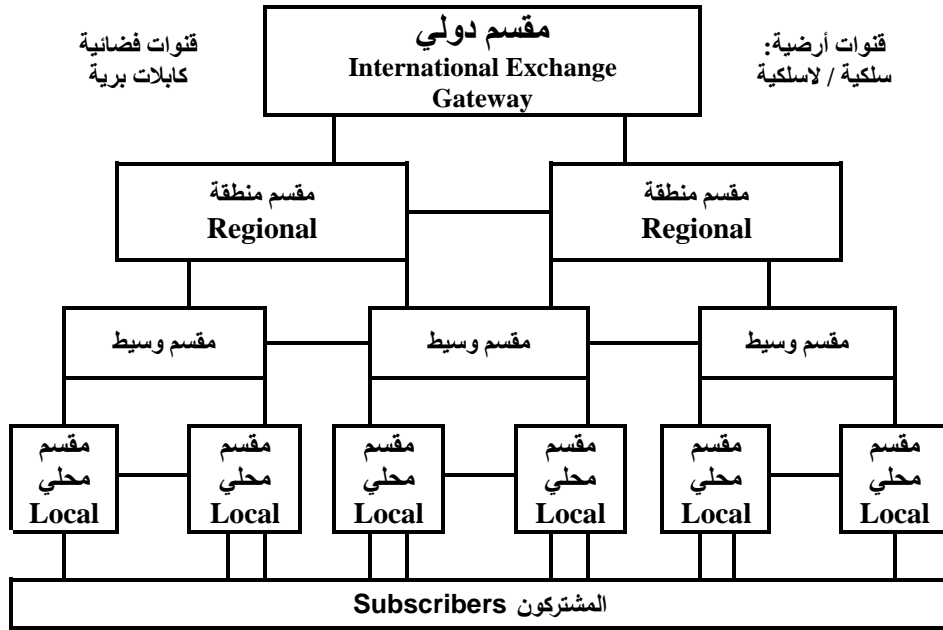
قنوات أرضية:
سلكية / لاسلكية

مقسم دولي
International Exchange Gateway

قنوات فضائية
كابلات برية

مقسم منطقة
Regional

مقسم منطقة
Regional

مقسم وسيط

مقسم وسيط

مقسم وسيط

مقسم محلي Local

مقسم محلي Local

مقسم محلي Local

مقسم محلي Local

مقسم محلي Local

مقسم محلي Local

المشتركون Subscribers